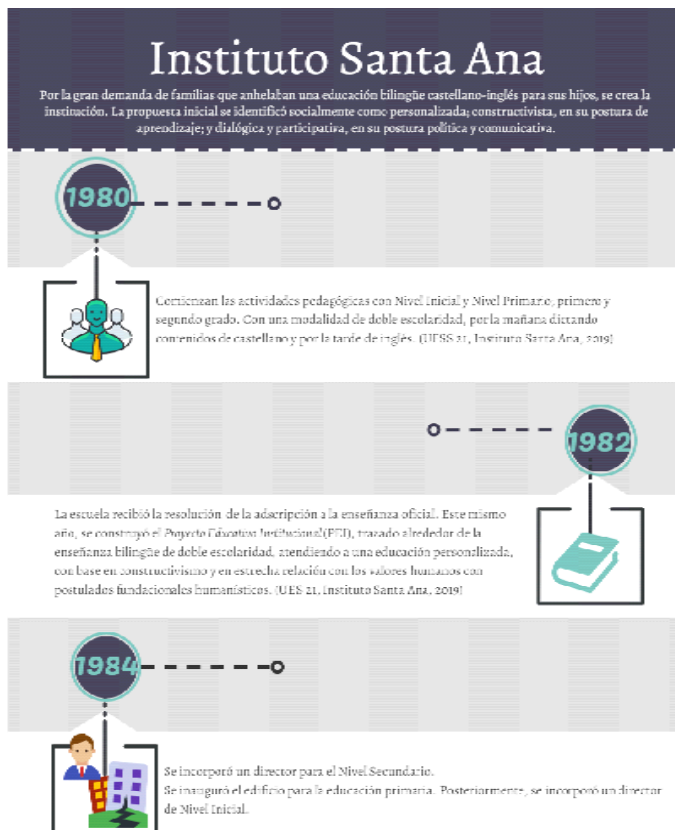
Instituto Santa Ana

Por la gran demanda de familias que anhelaban una educación bilingüe castellano-inglés para sus hijos, se crea la institución. La propuesta inicial se identificó socialmente como personalizada; constructivista, en su postura de aprendizaje; y dialógica y participativa, en su postura política y comunicativa.

1980

Comienzan las actividades pedagógicas con Nivel Inicial y Nivel Primario, primero y segundo grado. Con una modalidad de doble escolaridad, por la mañana dictando contenidos de castellano y por la tarde de inglés. (UESS 21, Instituto Santa Ana, 2019)

1982

La escuela recibió la resolución de la adscripción a la enseñanza oficial. Este mismo año, se construyó el Proyecto Educativo Institucional (PEI), trazado alrededor de la enseñanza bilingüe de doble escolaridad, atendiendo a una educación personalizada, con base en constructivismo y en estrecha relación con los valores humanos con postulados fundacionales humanísticos. (UES 21, Instituto Santa Ana, 2019)

1984

Se incorporó un director para el Nivel Secundario.
Se inauguró el edificio para la educación primaria. Posteriormente, se incorporó un director de Nivel Inicial.